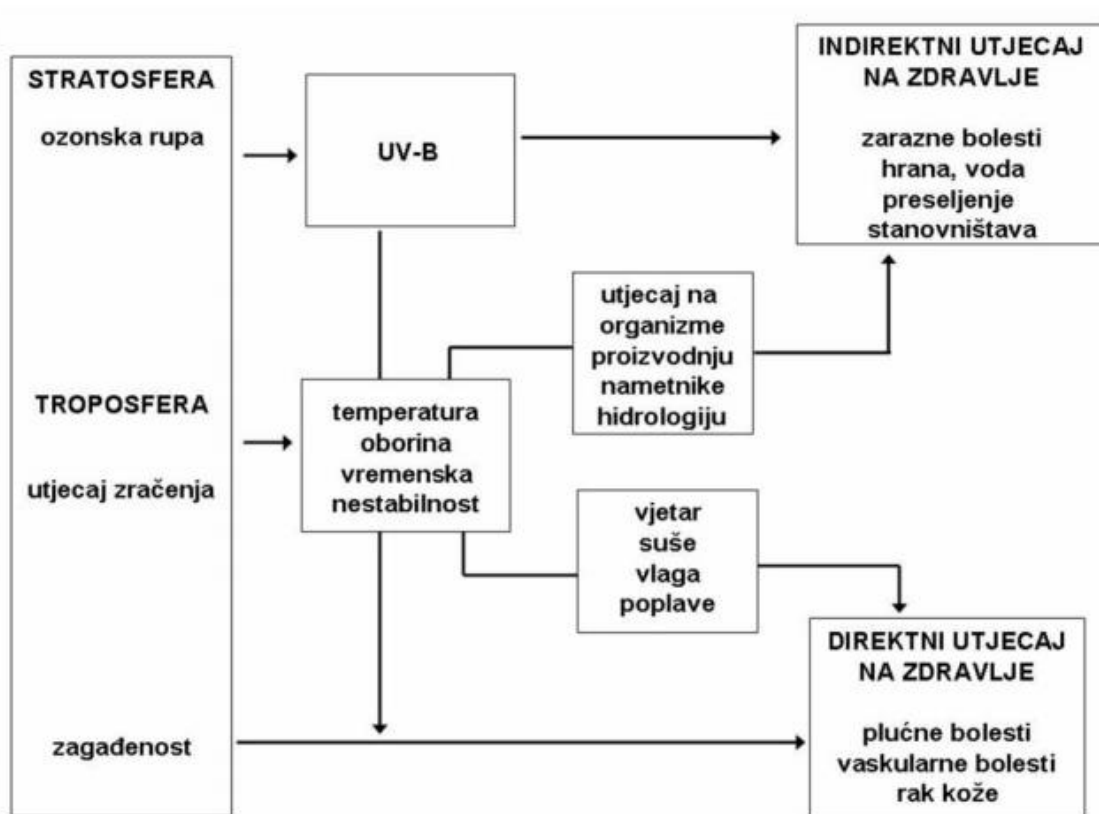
STRATOSFERA

ozonska rupa

TROPOSFERA

utjecaj zračenja

zagađenost

UV-B

temperatura oborina vremenska nestabilnost

utjecaj na organizme proizvodnju nametnike hidrologiju

vjetar suše vlaga poplave

INDIREKTNI UTJECAJ NA ZDRAVLJE

zarazne bolesti hrana, voda preseljenje stanovništava

DIREKTNI UTJECAJ NA ZDRAVLJE

plućne bolesti vaskularne bolesti rak kože